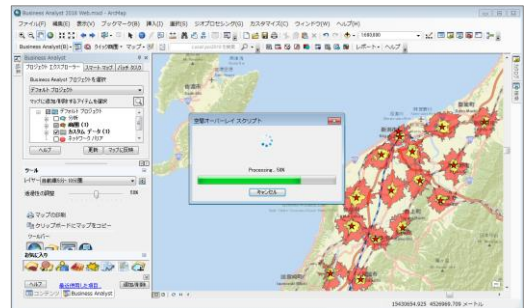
Business Analyst 2019 Web.mxd - ArcMap

ファイル(F) 編集(E) 表示(V) ブックマーク(B) 挿入(I) 選択(S) ジオプロセシング(G) カスタマイズ(C) ウィンドウ(W) ヘルプ(H)

1:60,000

Business Analyst(B)

レポート ヘルプ

Business Analyst

プロジェクト エクスプローラー

Business Analyst プロジェクトを選択

デフォルト プロジェクト

デフォルト プロジェクト

分析

商圏 (1)

カスタム データ (1)

ネットワーク バリア

ヘルプ

更新

ツール

透過性の調整

マップの印刷

クリップボードにマップをコピー

お気に入り

ヘルプ

コンテンツ

Business Analyst

空間オーバーレイ スクリプト

Processing... 58%

キャンセル

15430654.925 4526986.709 メートル